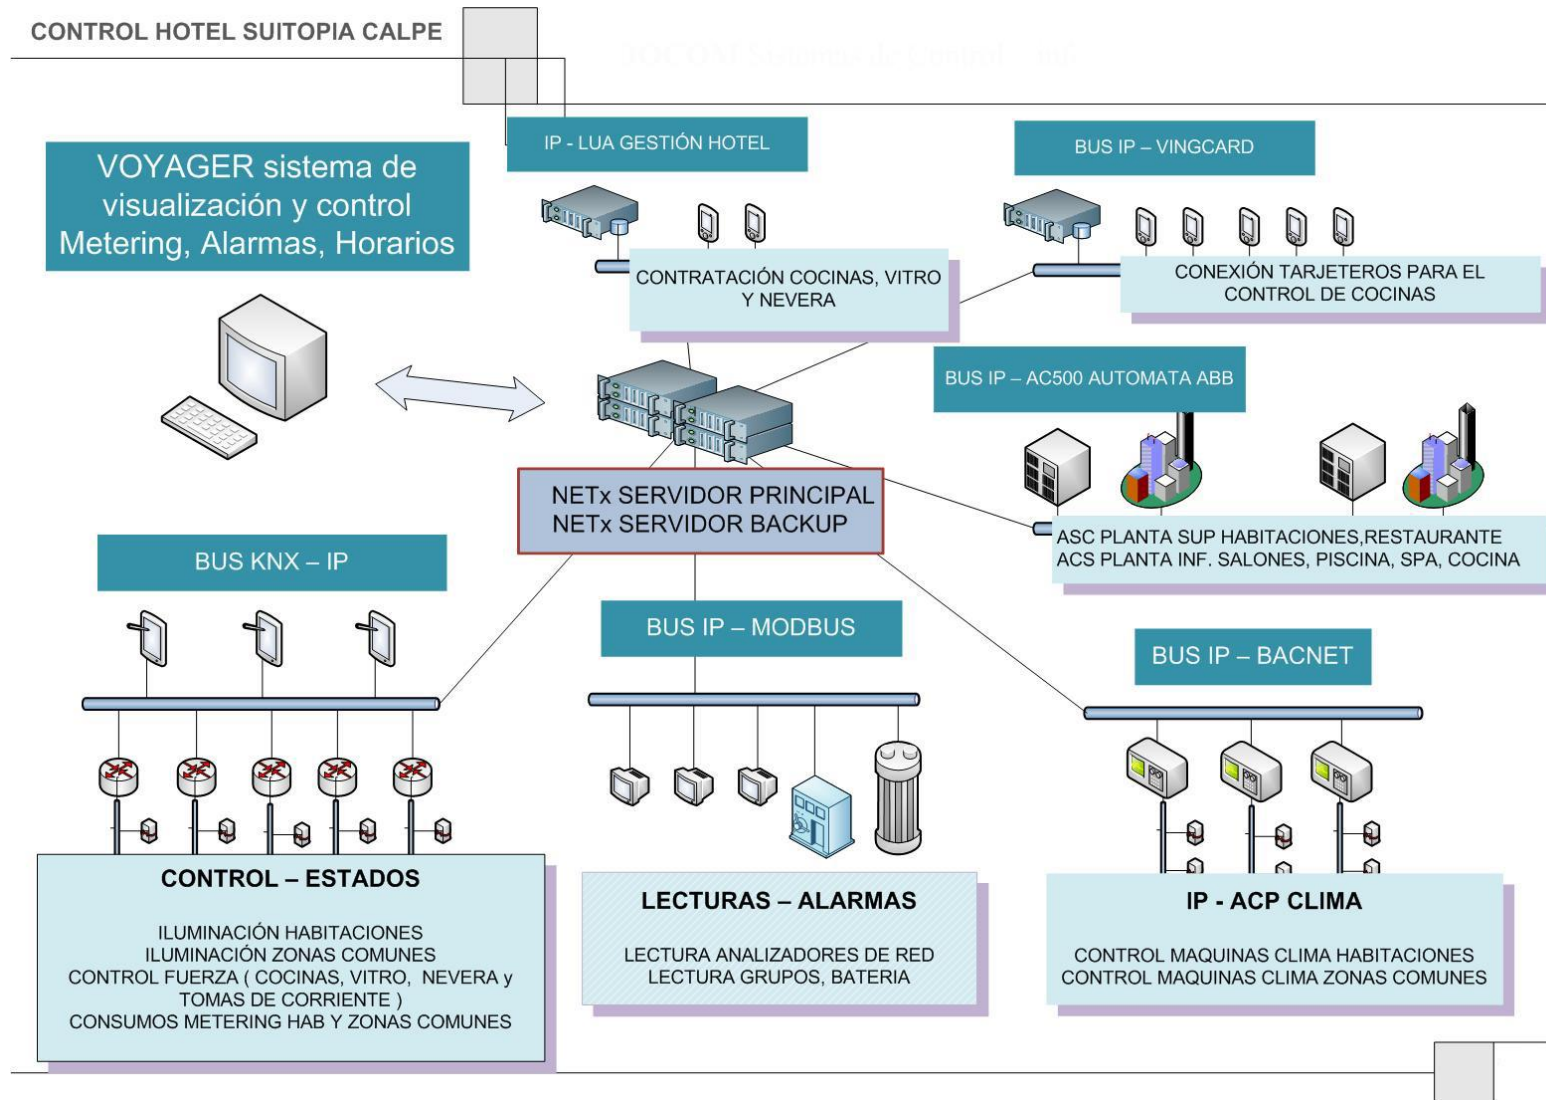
CONTROL HOTEL SUITOPIA CALPE

IOCOM Sistemas de control - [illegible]

IP - LUA GESTIÓN HOTEL

BUS IP – VINGCARD

VOYAGER sistema de visualización y control Metering, Alarmas, Horarios

CONTRATACIÓN COCINAS, VITRO Y NEVERA

CONEXIÓN TARJETEROS PARA EL CONTROL DE COCINAS

BUS IP – AC500 AUTOMATA ABB

NETx SERVIDOR PRINCIPAL
NETx SERVIDOR BACKUP

ASC PLANTA SUP HABITACIONES,RESTAURANTE
ACS PLANTA INF. SALONES, PISCINA, SPA, COCINA

BUS KNX – IP

BUS IP – MODBUS

BUS IP – BACNET

CONTROL – ESTADOS

ILUMINACIÓN HABITACIONES
ILUMINACIÓN ZONAS COMUNES
CONTROL FUERZA ( COCINAS, VITRO, NEVERA y TOMAS DE CORRIENTE )
CONSUMOS METERING HAB Y ZONAS COMUNES

LECTURAS – ALARMAS

LECTURA ANALIZADORES DE RED
LECTURA GRUPOS, BATERIA

IP - ACP CLIMA

CONTROL MAQUINAS CLIMA HABITACIONES
CONTROL MAQUINAS CLIMA ZONAS COMUNES